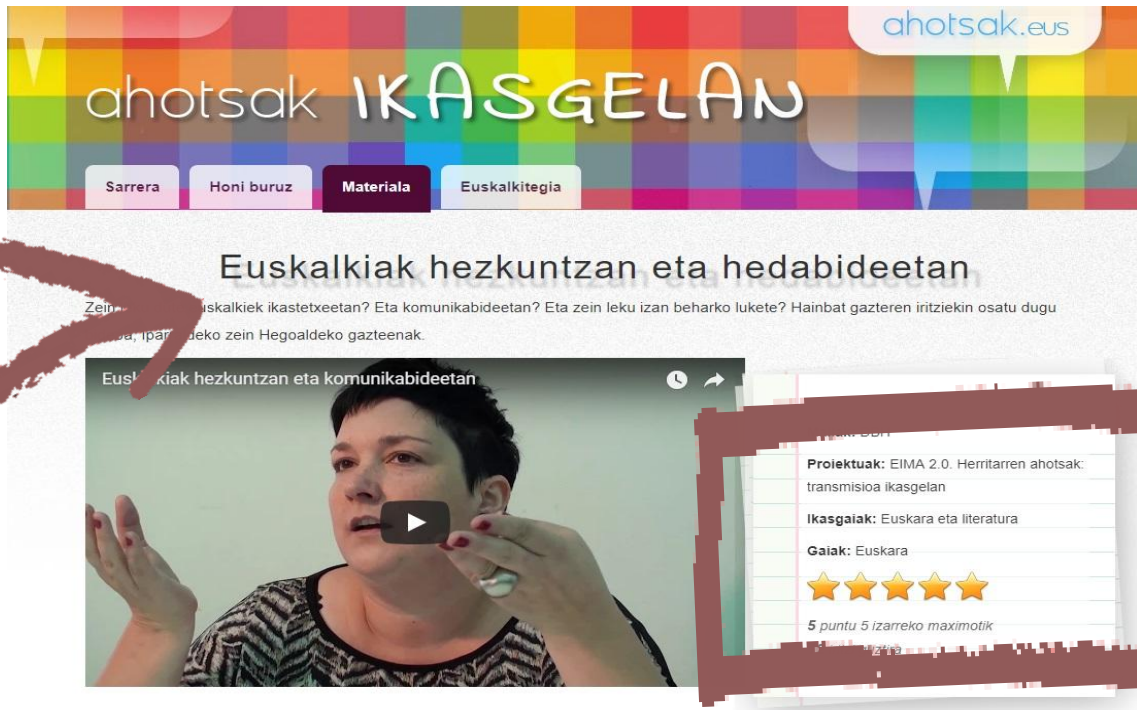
ahotsak.eus

ahotsak IKASGELAN

Sarrera | Honi buruz | Materiala | Euskalkitegia

Euskalkiak hezkuntzan eta hedabideetan

Zein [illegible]uskalkiek ikastetxeetan? Eta komunikabideetan? Eta zein leku izan beharko lukete? Hainbat gazteren iritziekin osatu dugu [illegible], Ipar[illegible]deko zein Hegoaldeko gazteenak.

Eus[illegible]kiak hezkuntzan eta komunikabideetan

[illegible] DBH

Proiektuak: EIMA 2.0. Herritarren ahotsak: transmisioa ikasgelan

Ikasgaiak: Euskara eta literatura

Gaiak: Euskara

5 puntu 5 izarreko maximotik

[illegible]